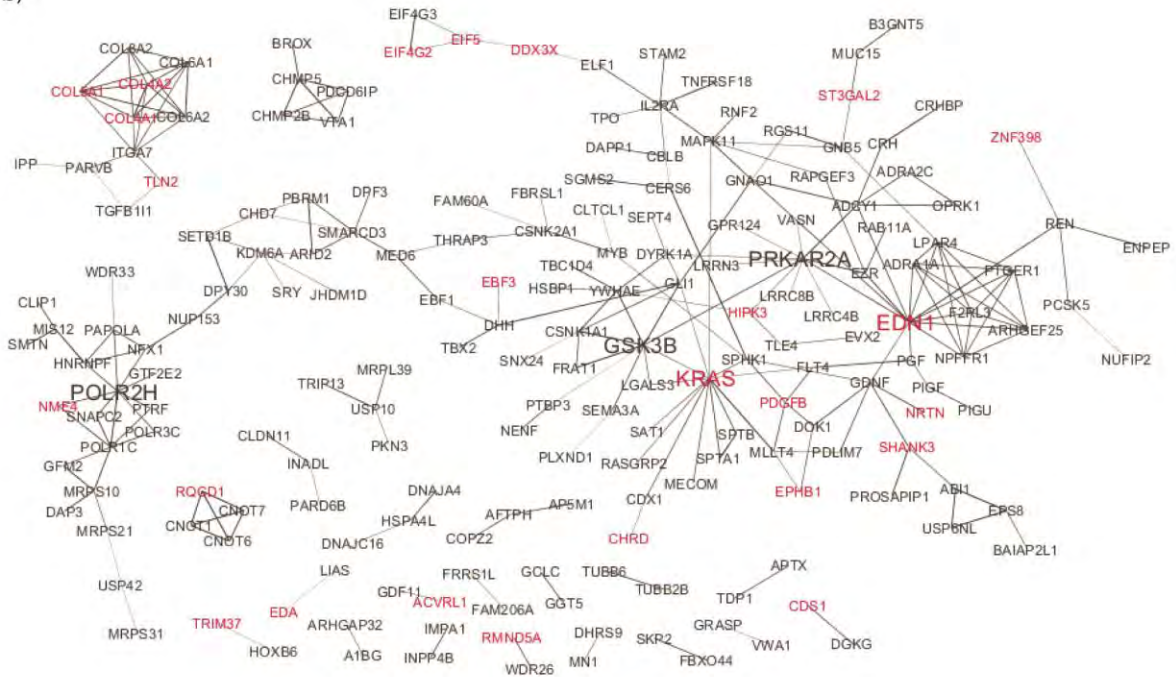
EIF4G3
EIF4G2 EIF5 DDX3X
COL6A2 COL6A1 COL4A1 COL4A2 COL4A1 COL6A2
BROX CHMP5 PDCD6IP CHMP2B VTA1
IPP PARVB ITGA7 TLN2 TGFB1I1
ELF1 STAM2 TNFRSF18 IL2RA TPO RNF2 DAPP1 CBLB MAPK11 RGS11 GNB5
B3GNT5 MUC15 ST3GAL2 CRHBP CRH ZNF398
SGMS2 CERS6 GNAO1 RAPGEF3 ADRA2C ADCY1 OPRK1
PBRM1 DPF3 CHD7 SETD1B SMARCD3 KDM6A ARID2 DPY30 SRY JHDM1D
FAM60A FBRSL1 CSNK2A1 THRAP3 MED6 CLTCL1 SEPT4 MYB DYRK1A GPR124 VASN RAB11A REN ENPEP
WDR33 CLIP1 MIS12 SMTN PAPOLA HNRNPF NFX1 NUP153 GTF2E2
EBF3 EBF1 DHH TBX2 TBC1D4 HSBP1 YWHAE GLI1 LRRN3 PRKAR2A EZR LPAR4 ADRA1A PTGER1 F2RL3 ARHGEF25 PCSK5 NUFIP2
POLR2H NME3 SNAPC2 PTRF POLR3C POLR1C GFM2 MRPS10 DAP3 MRPS21 USP42 MRPS31
TRIP13 MRPL39 USP10 PKN3
CSNK1A1 SNX24 FRAT1 GSK3B HIPK3 LRRC8B LRRC4B TLE4 EVX2 EDN1 NPFFR1 PGF
LGALS3 KRAS SPHK1 FLT4 GDNF PIGF PIGU PTBP3 SEMA3A NENF PDGFB DOK1 NRTN SAT1 SPTB PLXND1 RASGRP2 SPTA1 MLLT4 PDLIM7 SHANK3 MECOM CDX1 EPHB1 PROSAPIP1 ABI1 EPS8 USP6NL BAIAP2L1 CHRD
CLDN11 INADL PARD6B RQCD1 CNOT7 CNOT1 CNOT6
DNAJA4 HSPA4L DNAJC16 AFTPH AP5M1 COPZ2
LIAS EDA GDF11 ACVRL1 FRRS1L FAM206A GCLC GGT5 TUBB6 TUBB2B APTX TDP1 CDS1 DGKG
TRIM37 HOXB6 ARHGAP32 A1BG IMPA1 INPP4B RMND5A WDR26 DHRS9 MN1 SKR2 FBXO44 GRASP VWA1